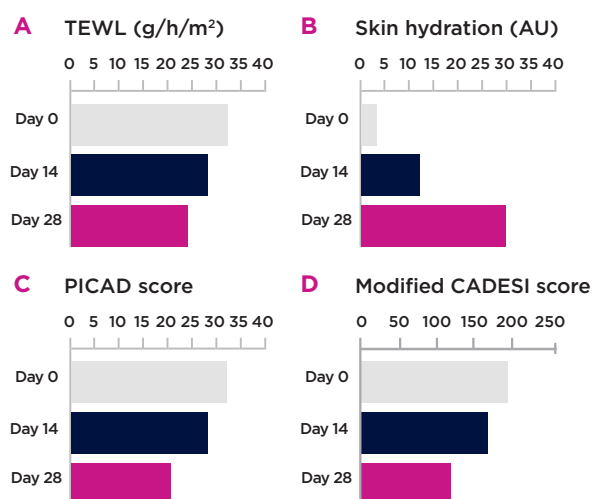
A TEWL (g/h/m$^2$)

0 5 10 15 20 25 30 35 40

Day 0

Day 14

Day 28

B Skin hydration (AU)

0 5 10 15 20 25 30 35 40

Day 0

Day 14

Day 28

C PICAD score

0 5 10 15 20 25 30 35 40

Day 0

Day 14

Day 28

D Modified CADESI score

0 50 100 150 200 250

Day 0

Day 14

Day 28